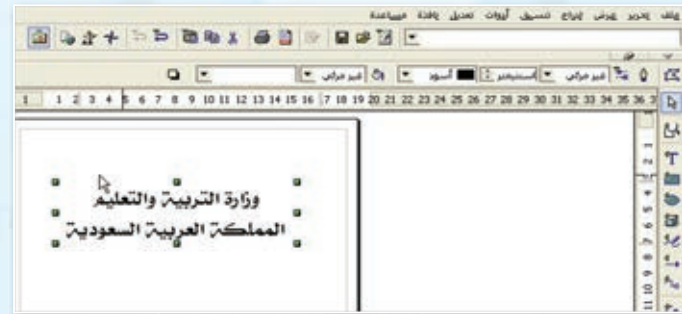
ملف تحرير عرض إدراج تنسيق أدوات تعديل نافذة مساعدة

غير مرئي سنتيمتر أسود غير مرئي

1 2 3 4 5 6 7 8 9 10 11 12 13 14 15 16 17 18 19 20 21 22 23 24 25 26 27 28 29 30 31 32 33 34 35 36 37

وزارة التربية والتعليم
المملكة العربية السعودية